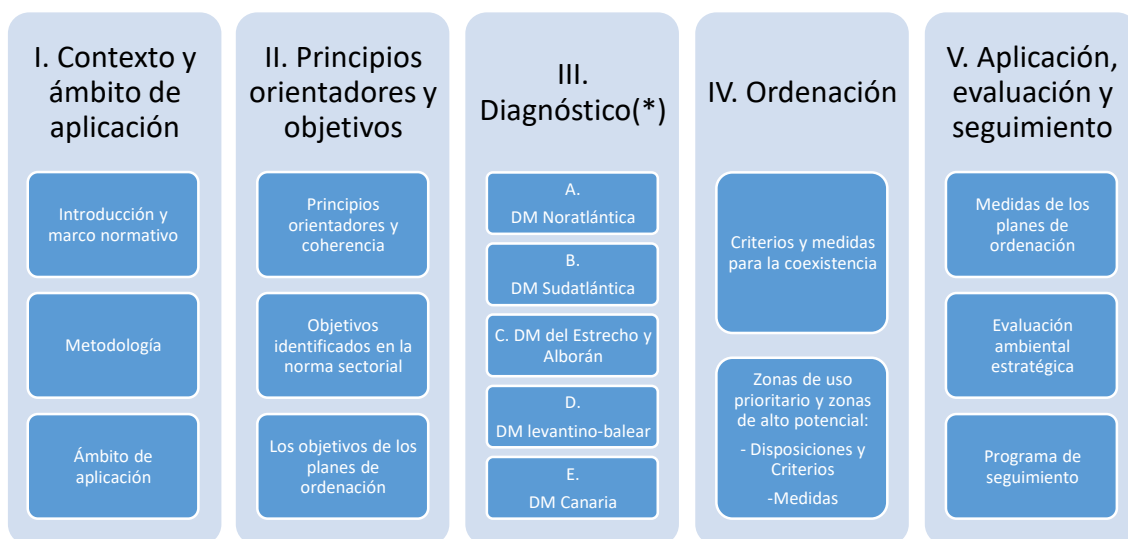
I. Contexto y ámbito de aplicación

Introducción y marco normativo

Metodología

Ámbito de aplicación

II. Principios orientadores y objetivos

Principios orientadores y coherencia

Objetivos identificados en la norma sectorial

Los objetivos de los planes de ordenación

III. Diagnóstico(*)

A. DM Noratlántica

B. DM Sudatlántica

C. DM del Estrecho y Alborán

D. DM levantino-balear

E. DM Canaria

IV. Ordenación

Criterios y medidas para la coexistencia

Zonas de uso prioritario y zonas de alto potencial:
- Disposiciones y Criterios
-Medidas

V. Aplicación, evaluación y seguimiento

Medidas de los planes de ordenación

Evaluación ambiental estratégica

Programa de seguimiento